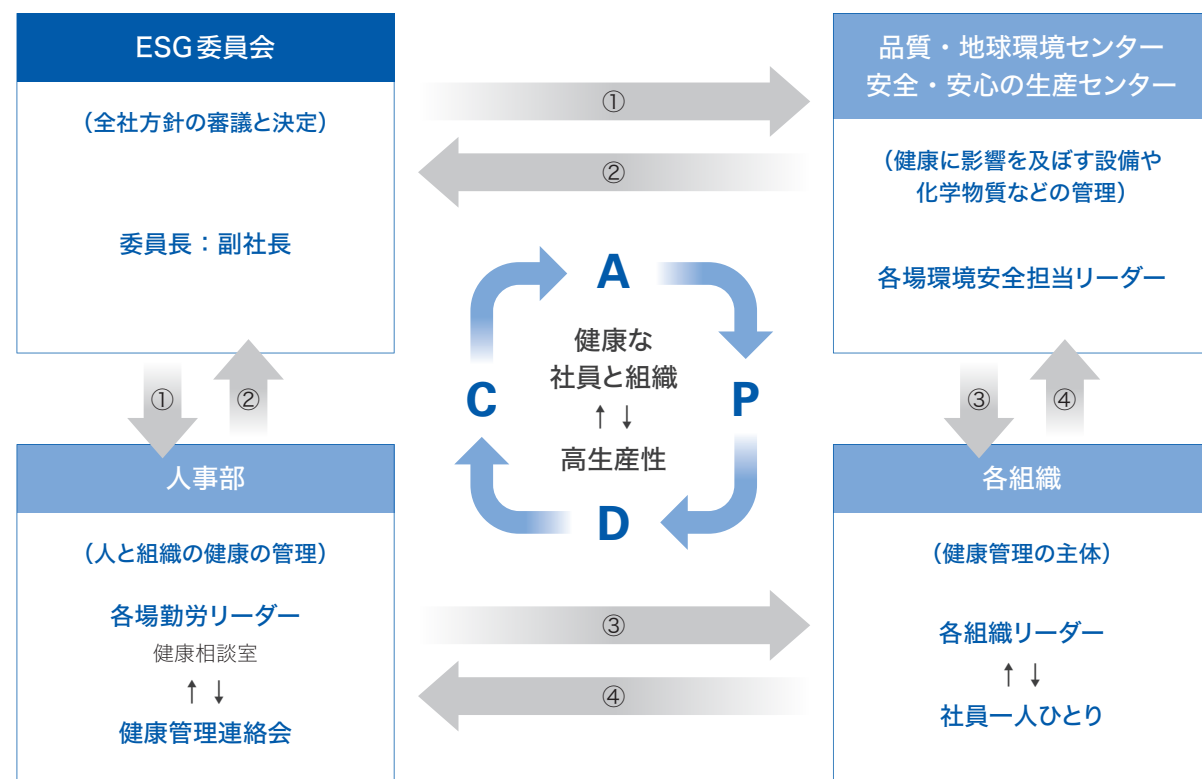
ESG委員会

（全社方針の審議と決定）

委員長：副社長

①

②

品質・地球環境センター
安全・安心の生産センター

（健康に影響を及ぼす設備や化学物質などの管理）

各場環境安全担当リーダー

A

健康な
社員と組織
↑ ↓
高生産性

C

P

D

①

②

③

④

人事部

（人と組織の健康の管理）

各場勤労リーダー
健康相談室
↑ ↓
健康管理連絡会

③

④

各組織

（健康管理の主体）

各組織リーダー
↑ ↓
社員一人ひとり